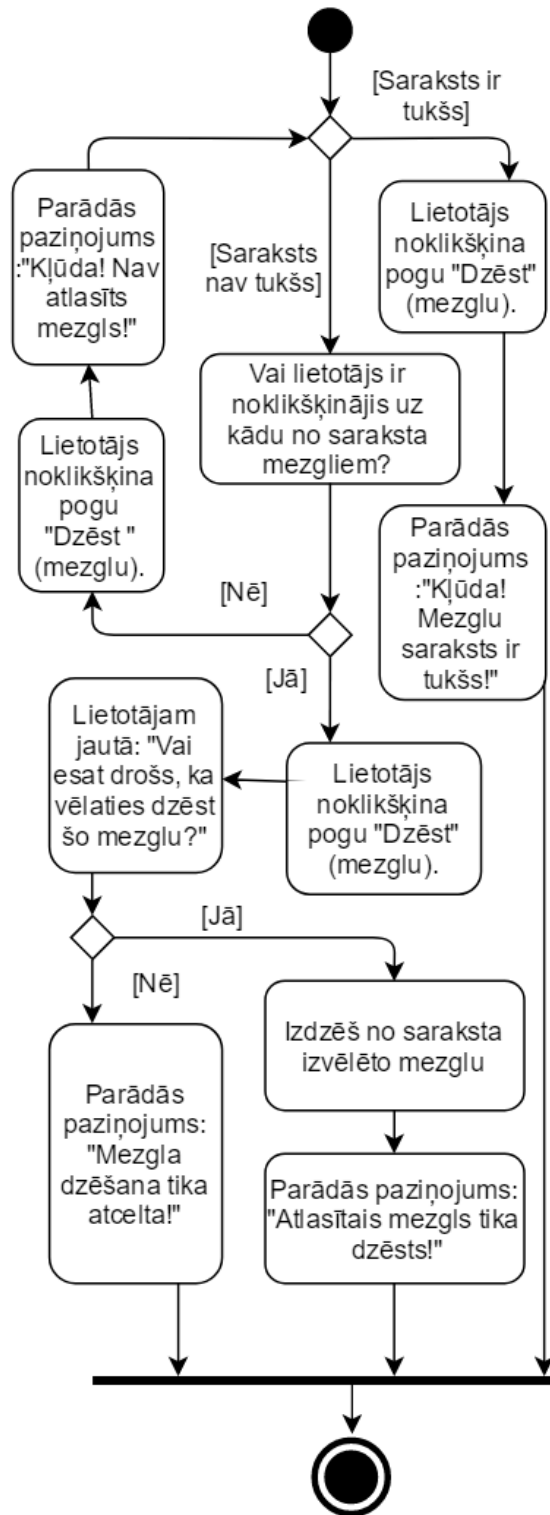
[Saraksts ir tukšs]

Parādās paziņojums :"Kļūda! Nav atlasīts mezgls!"

Lietotājs noklikšķina pogu "Dzēst" (mezglu).

[Saraksts nav tukšs]

Vai lietotājs ir noklikšķinājis uz kādu no saraksta mezgliem?

Lietotājs noklikšķina pogu "Dzēst " (mezglu).

Parādās paziņojums :"Kļūda! Mezglu saraksts ir tukšs!"

[Nē]

[Jā]

Lietotājam jautā: "Vai esat drošs, ka vēlaties dzēst šo mezglu?"

Lietotājs noklikšķina pogu "Dzēst" (mezglu).

[Jā]

[Nē]

Izdzēš no saraksta izvēlēto mezglu

Parādās paziņojums: "Mezgla dzēšana tika atcelta!"

Parādās paziņojums: "Atlasītais mezgls tika dzēsts!"